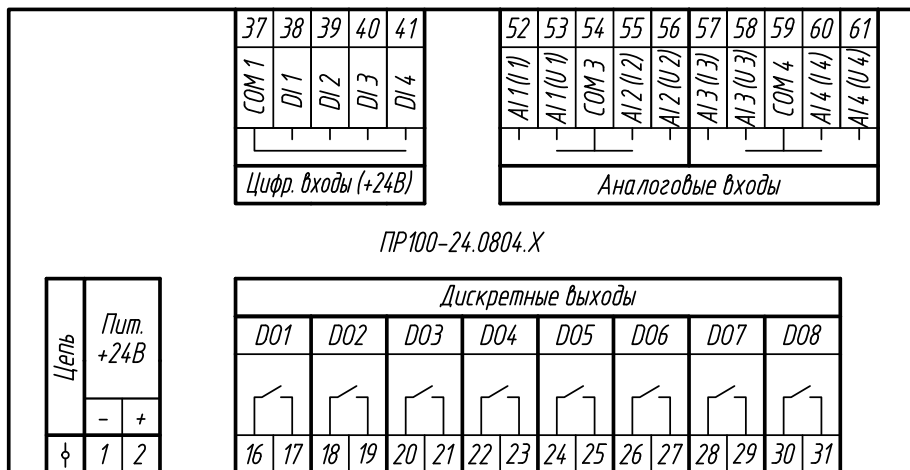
| 37 | 38 | 39 | 40 | 41 |
|---|---|---|---|---|
| COM 1 | DI 1 | DI 2 | DI 3 | DI 4 |

Цифр. входы (+24В)

| 52 | 53 | 54 | 55 | 56 | 57 | 58 | 59 | 60 | 61 |
|---|---|---|---|---|---|---|---|---|---|
| AI 1 (I 1) | AI 1 (U 1) | COM 3 | AI 2 (I 2) | AI 2 (U 2) | AI 3 (I 3) | AI 3 (U 3) | COM 4 | AI 4 (I 4) | AI 4 (U 4) |

Аналоговые входы

ПР100-24.0804.Х

| Цепь | Пит. +24В | |
|---|---|---|
| | – | + |
| ⏚ | 1 | 2 |

Дискретные выходы

| DO1 | | DO2 | | DO3 | | DO4 | | DO5 | | DO6 | | DO7 | | DO8 | |
|---|---|---|---|---|---|---|---|---|---|---|---|---|---|---|---|
| 16 | 17 | 18 | 19 | 20 | 21 | 22 | 23 | 24 | 25 | 26 | 27 | 28 | 29 | 30 | 31 |